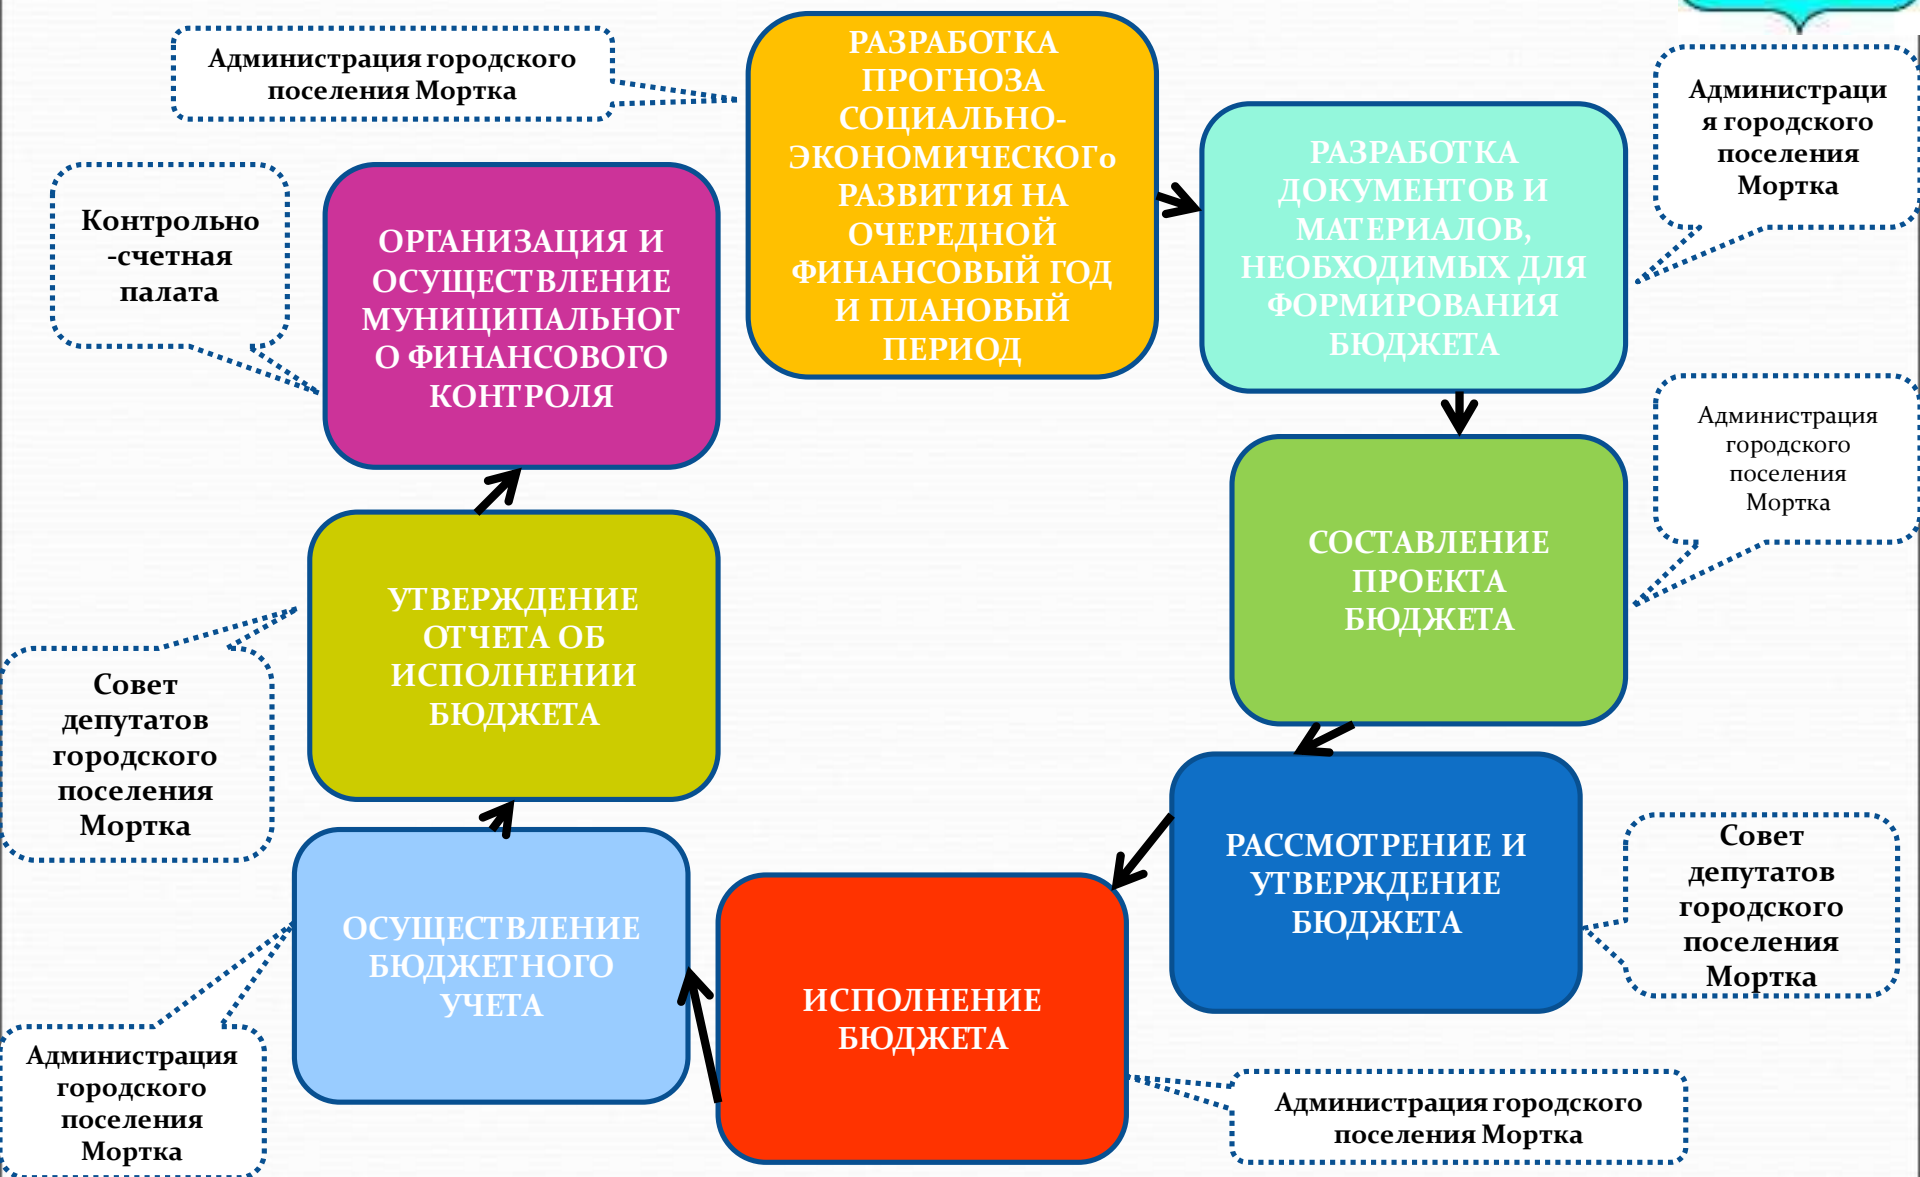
Администрация городского поселения Мортка

РАЗРАБОТКА ПРОГНОЗА СОЦИАЛЬНО-ЭКОНОМИЧЕСКОГо РАЗВИТИЯ НА ОЧЕРЕДНОЙ ФИНАНСОВЫЙ ГОД И ПЛАНОВЫЙ ПЕРИОД

Администраци я городского поселения Мортка

РАЗРАБОТКА ДОКУМЕНТОВ И МАТЕРИАЛОВ, НЕОБХОДИМЫХ ДЛЯ ФОРМИРОВАНИЯ БЮДЖЕТА

Контрольно -счетная палата

ОРГАНИЗАЦИЯ И ОСУЩЕСТВЛЕНИЕ МУНИЦИПАЛЬНОГ О ФИНАНСОВОГО КОНТРОЛЯ

Администрация городского поселения Мортка

СОСТАВЛЕНИЕ ПРОЕКТА БЮДЖЕТА

УТВЕРЖДЕНИЕ ОТЧЕТА ОБ ИСПОЛНЕНИИ БЮДЖЕТА

Совет депутатов городского поселения Мортка

РАССМОТРЕНИЕ И УТВЕРЖДЕНИЕ БЮДЖЕТА

Совет депутатов городского поселения Мортка

ОСУЩЕСТВЛЕНИЕ БЮДЖЕТНОГО УЧЕТА

ИСПОЛНЕНИЕ БЮДЖЕТА

Администрация городского поселения Мортка

Администрация городского поселения Мортка